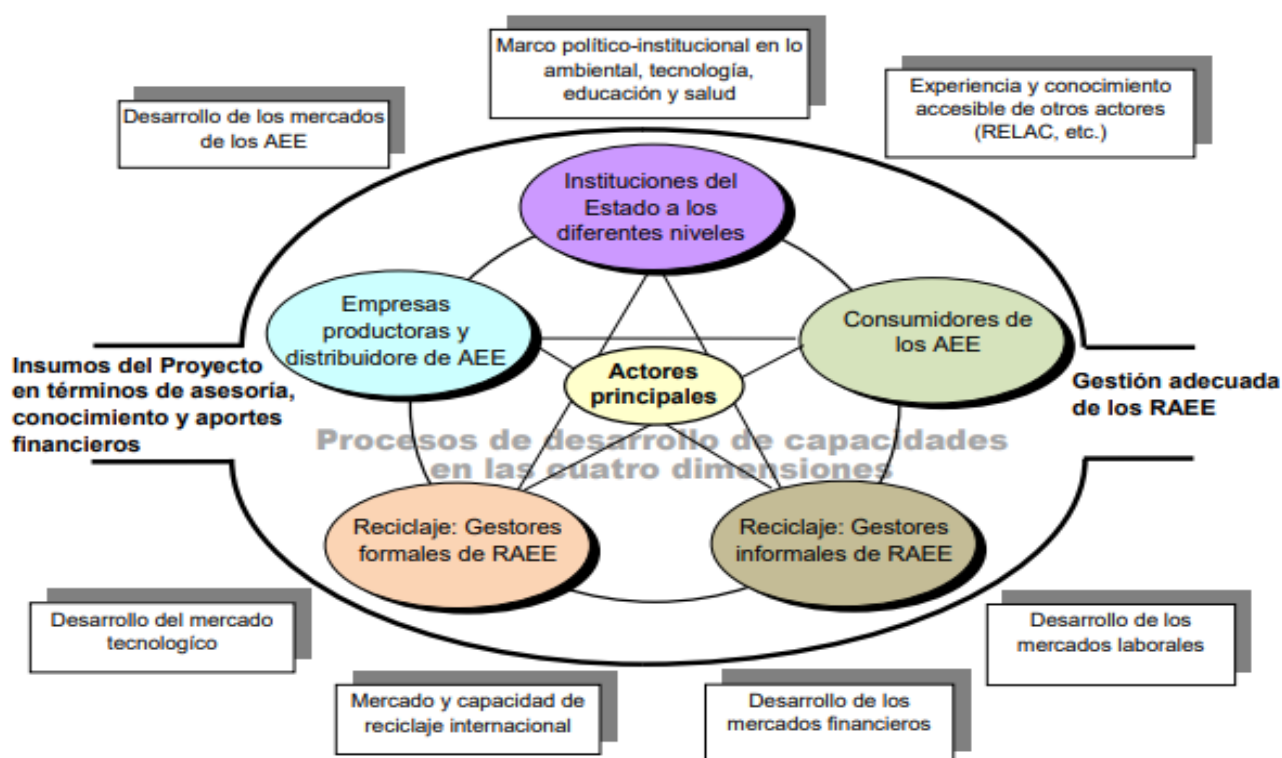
Marco político-institucional en lo ambiental, tecnología, educación y salud

Desarrollo de los mercados de los AEE

Experiencia y conocimiento accesible de otros actores (RELAC, etc.)

Instituciones del Estado a los diferentes niveles

Empresas productoras y distribuidore de AEE

Consumidores de los AEE

Actores principales

Insumos del Proyecto en términos de asesoría, conocimiento y aportes financieros

Gestión adecuada de los RAEE

Procesos de desarrollo de capacidades en las cuatro dimensiones

Reciclaje: Gestores formales de RAEE

Reciclaje: Gestores informales de RAEE

Desarrollo del mercado tecnologíco

Desarrollo de los mercados laborales

Mercado y capacidad de reciclaje internacional

Desarrollo de los mercados financieros